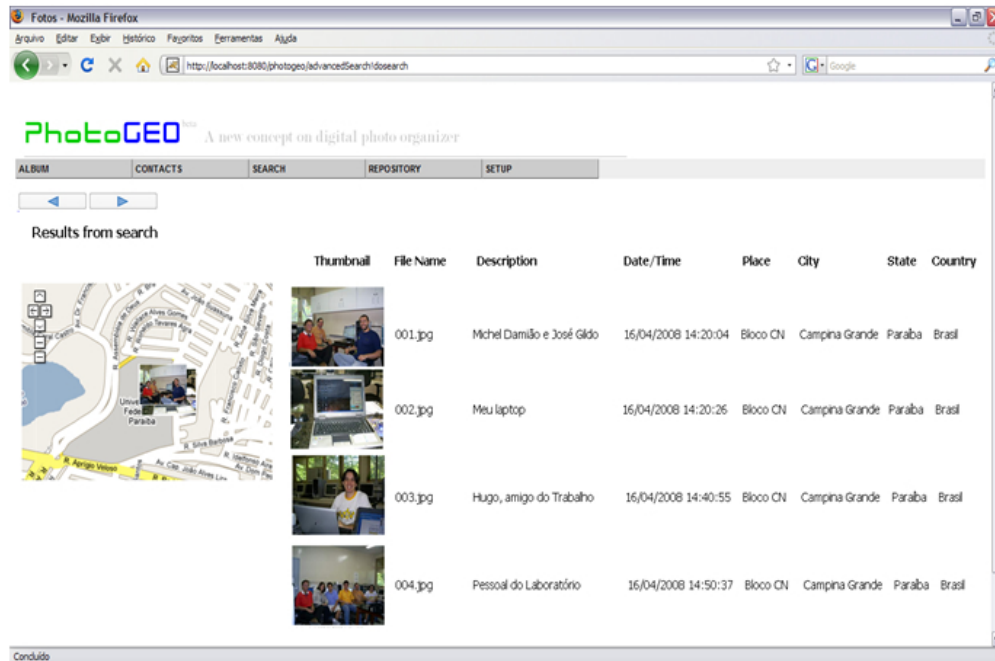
Fotos - Mozilla Firefox

Arquivo Editar Exibir Histórico Favoritos Ferramentas Ajuda

http://localhost:8080/photogeo/advancedSearch!dosearch

Google

PhotoGEO beta A new concept on digital photo organizer

ALBUM CONTACTS SEARCH REPOSITORY SETUP

Results from search

| Thumbnail | File Name | Description | Date/Time | Place | City | State | Country |
|---|---|---|---|---|---|---|---|
| | 001.jpg | Michel Damião e José Gildo | 16/04/2008 14:20:04 | Bloco CN | Campina Grande | Paraiba | Brasil |
| | 002.jpg | Meu laptop | 16/04/2008 14:20:26 | Bloco CN | Campina Grande | Paraiba | Brasil |
| | 003.jpg | Hugo, amigo do Trabalho | 16/04/2008 14:40:55 | Bloco CN | Campina Grande | Paraiba | Brasil |
| | 004.jpg | Pessoal do Laboratório | 16/04/2008 14:50:37 | Bloco CN | Campina Grande | Paraiba | Brasil |

Univ Fede Paraiba
R. Silva Barbosa
R. Aprigio Veloso

Concluído